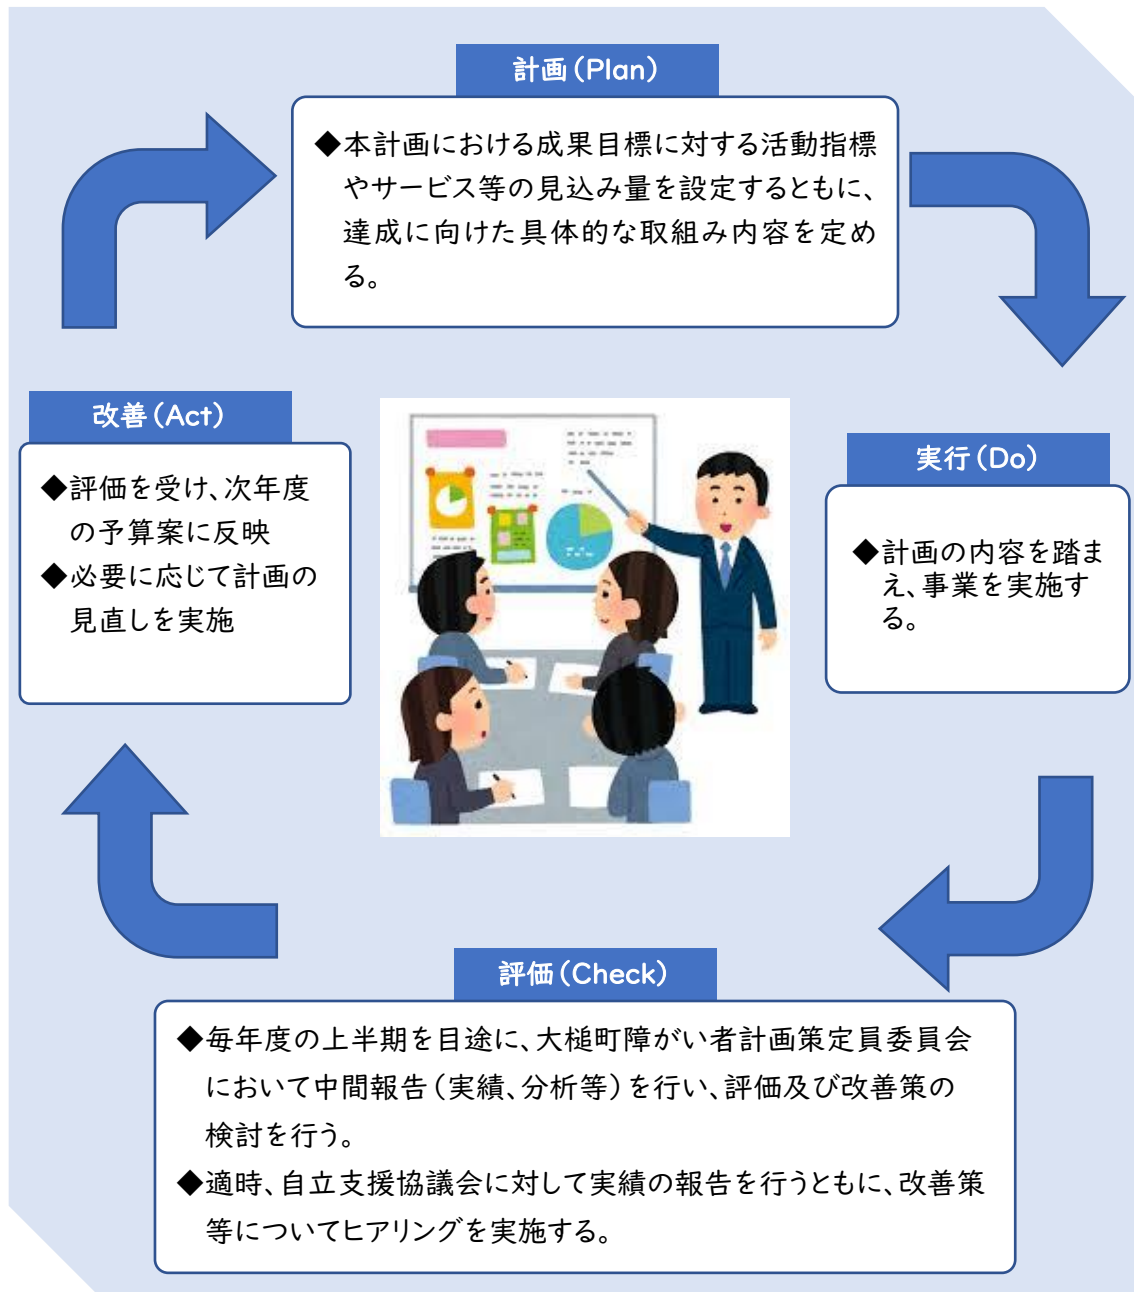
計画（Plan）

◆本計画における成果目標に対する活動指標やサービス等の見込み量を設定するとともに、達成に向けた具体的な取組み内容を定める。

改善（Act）

◆評価を受け、次年度の予算案に反映
◆必要に応じて計画の見直しを実施

実行（Do）

◆計画の内容を踏まえ、事業を実施する。

評価（Check）

◆毎年度の上半期を目途に、大槌町障がい者計画策定員委員会において中間報告（実績、分析等）を行い、評価及び改善策の検討を行う。
◆適時、自立支援協議会に対して実績の報告を行うともに、改善策等についてヒアリングを実施する。